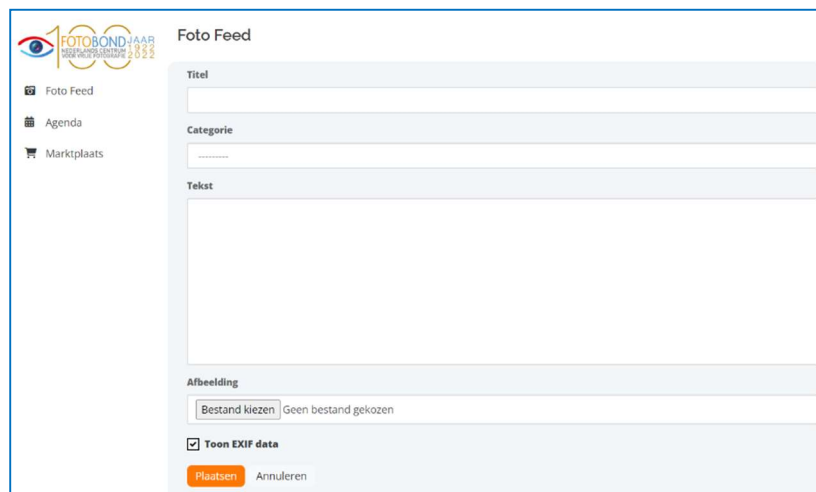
100 FOTOBOND JAAR NEDERLANDS CENTRUM VOOR VRIJE FOTOGRAFIE 1922 2022

Foto Feed

Foto Feed

Agenda

Marktplaats

Titel

Categorie

---------

Tekst

Afbeelding

Bestand kiezen Geen bestand gekozen

Toon EXIF data

Plaatsen Annuleren